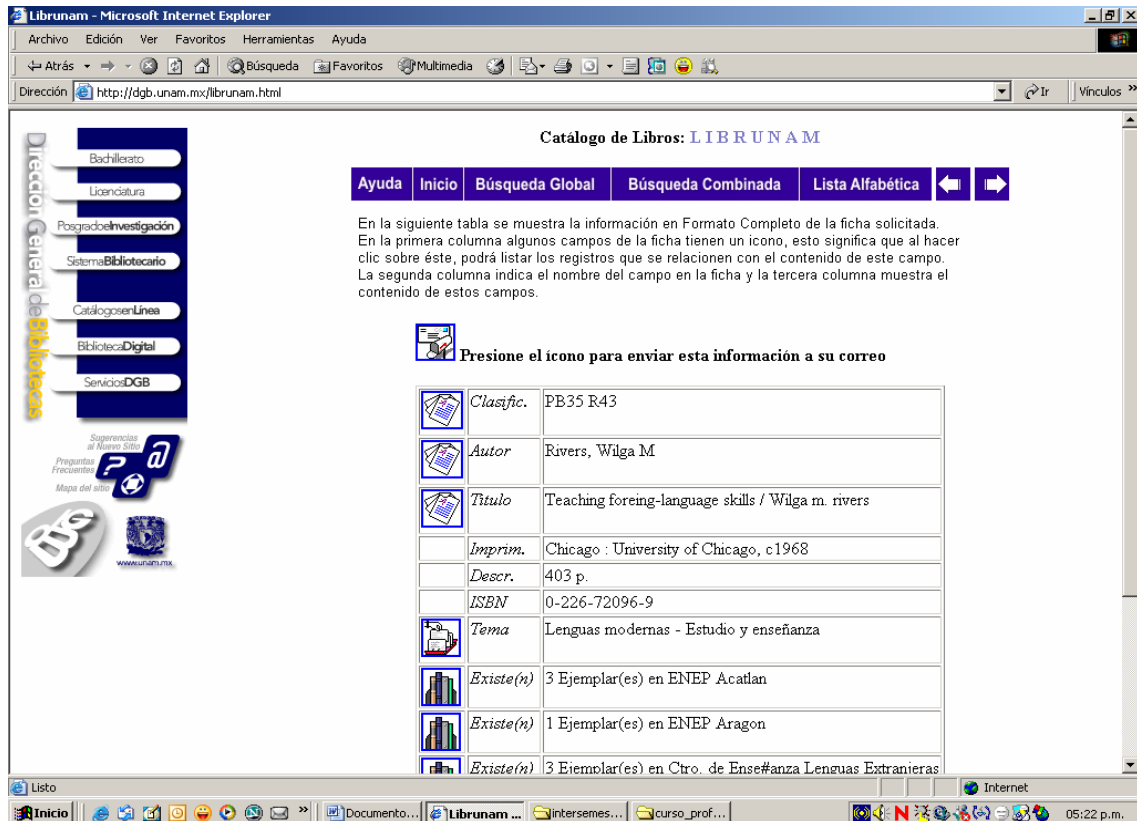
Librunam - Microsoft Internet Explorer

Archivo Edición Ver Favoritos Herramientas Ayuda

Atrás Búsqueda Favoritos Multimedia

Dirección http://dgb.unam.mx/librunam.html Ir Vínculos

Dirección General de Bibliotecas

Bachillerato
Licenciatura
PosgradoeInvestigación
SistemaBibliotecario
CatálogosenLínea
BibliotecaDigital
ServiciosDGB

Sugerencias al Nuevo Sitio
Preguntas Frecuentes
Mapa del sitio

www.unam.mx

Catálogo de Libros: LIBRUNAM

Ayuda | Inicio | Búsqueda Global | Búsqueda Combinada | Lista Alfabética

En la siguiente tabla se muestra la información en Formato Completo de la ficha solicitada. En la primera columna algunos campos de la ficha tienen un icono, esto significa que al hacer clic sobre éste, podrá listar los registros que se relacionen con el contenido de este campo. La segunda columna indica el nombre del campo en la ficha y la tercera columna muestra el contenido de estos campos.

Presione el ícono para enviar esta información a su correo

| | | |
|---|---|---|
| | Clasific. | PB35 R43 |
| | Autor | Rivers, Wilga M |
| | Titulo | Teaching foreing-language skills / Wilga m. rivers |
| | Imprim. | Chicago : University of Chicago, c1968 |
| | Descr. | 403 p. |
| | ISBN | 0-226-72096-9 |
| | Tema | Lenguas modernas - Estudio y enseñanza |
| | Existe(n) | 3 Ejemplar(es) en ENEP Acatlan |
| | Existe(n) | 1 Ejemplar(es) en ENEP Aragon |
| | Existe(n) | 3 Ejemplar(es) en Ctro. de Ense#anza Lenguas Extranjeras |

Listo Internet

Inicio Documento... Librunam ... intersemes... curso_prof... 05:22 p.m.